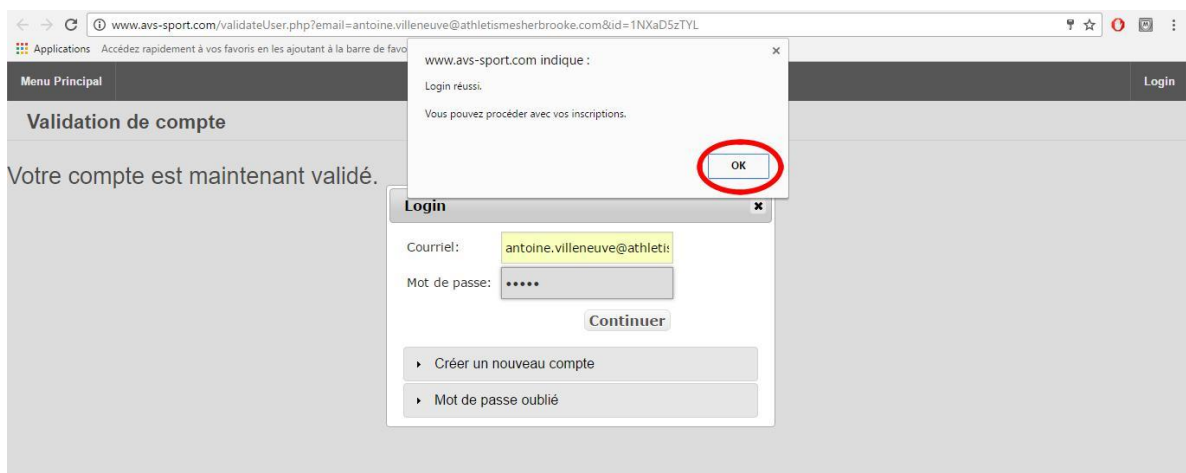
www.avs-sport.com/validateUser.php?email=antoine.villeneuve@athletismesherbrooke.com&id=1NXaD5zTYL

Applications Accédez rapidement à vos favoris en les ajoutant à la barre de favo

Menu Principal

Login

Validation de compte

Votre compte est maintenant validé.

www.avs-sport.com indique :

Login réussi.

Vous pouvez procéder avec vos inscriptions.

OK

Login

Courriel: antoine.villeneuve@athletis

Mot de passe: •••••

Continuer

Créer un nouveau compte

Mot de passe oublié